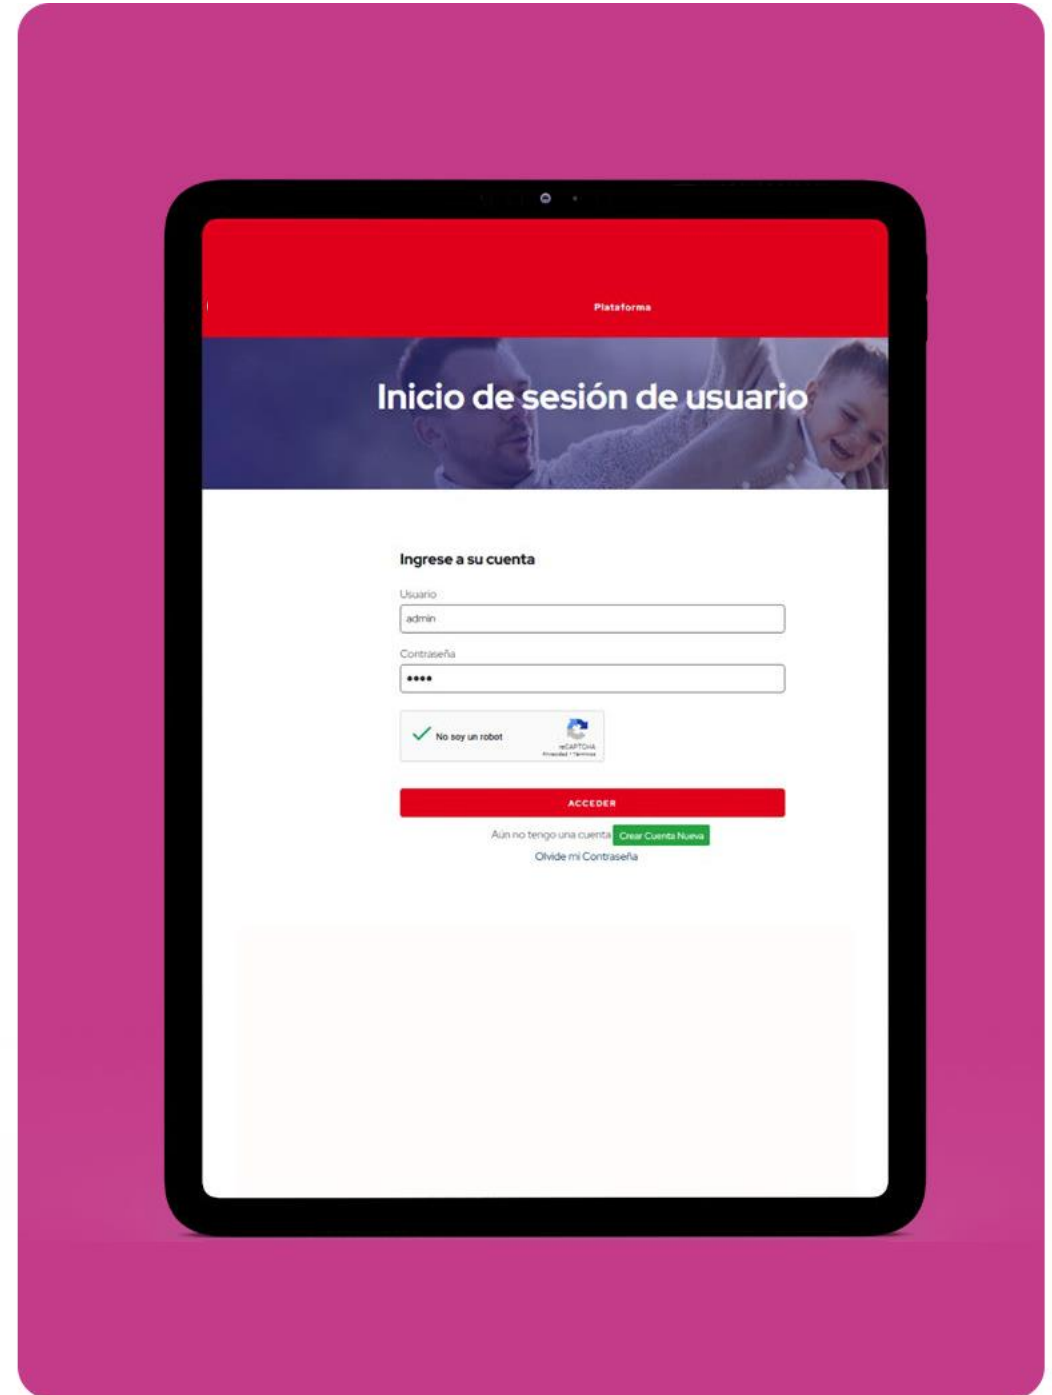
Plataforma

Inicio de sesión de usuario

Ingrese a su cuenta

Usuario

admin

Contraseña

••••

No soy un robot

reCAPTCHA
Privacidad - Términos

ACCEDER

Aún no tengo una cuenta Crear Cuenta Nueva

Olvide mi Contraseña